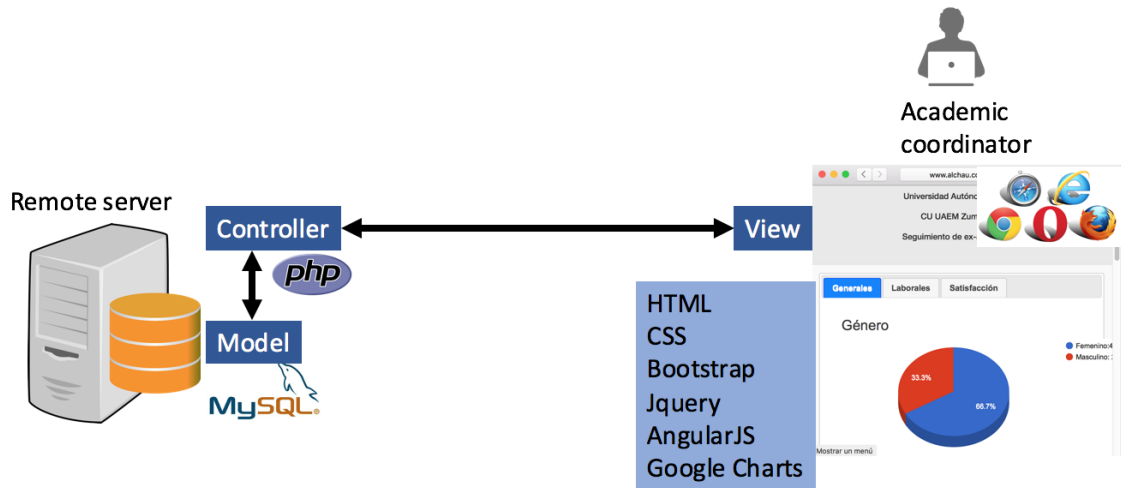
Academic coordinator

Remote server

Controller

php

Model

MySQL

View

www.alchau.c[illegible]

Universidad Autón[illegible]

CU UAEM Zum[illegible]

Seguimiento de ex-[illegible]

Generales | Laborales | Satisfacción

Género

Femenino:4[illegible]

Masculino:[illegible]

33.3%

66.7%

Mostrar un menú

HTML
CSS
Bootstrap
Jquery
AngularJS
Google Charts